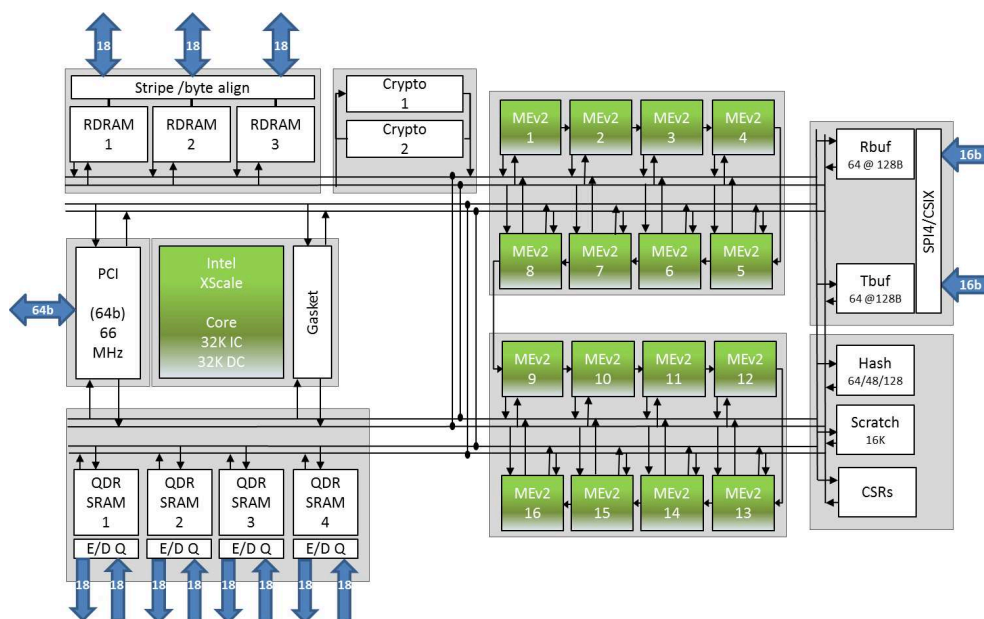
18 18 18

Stripe /byte align

RDRAM 1

RDRAM 2

RDRAM 3

Crypto 1

Crypto 2

MEv2 1

MEv2 2

MEv2 3

MEv2 4

MEv2 8

MEv2 7

MEv2 6

MEv2 5

Rbuf
64 @ 128B

SPI4/CSIX

16b

Tbuf
64 @128B

16b

64b

PCI

(64b)
66
MHz

Intel
XScale

Core
32K IC
32K DC

Gasket

MEv2 9

MEv2 10

MEv2 11

MEv2 12

MEv2 16

MEv2 15

MEv2 14

MEv2 13

Hash
64/48/128

Scratch
16K

CSRs

QDR SRAM 1

QDR SRAM 2

QDR SRAM 3

QDR SRAM 4

E/D Q

E/D Q

E/D Q

E/D Q

18 18 18 18 18 18 18 18